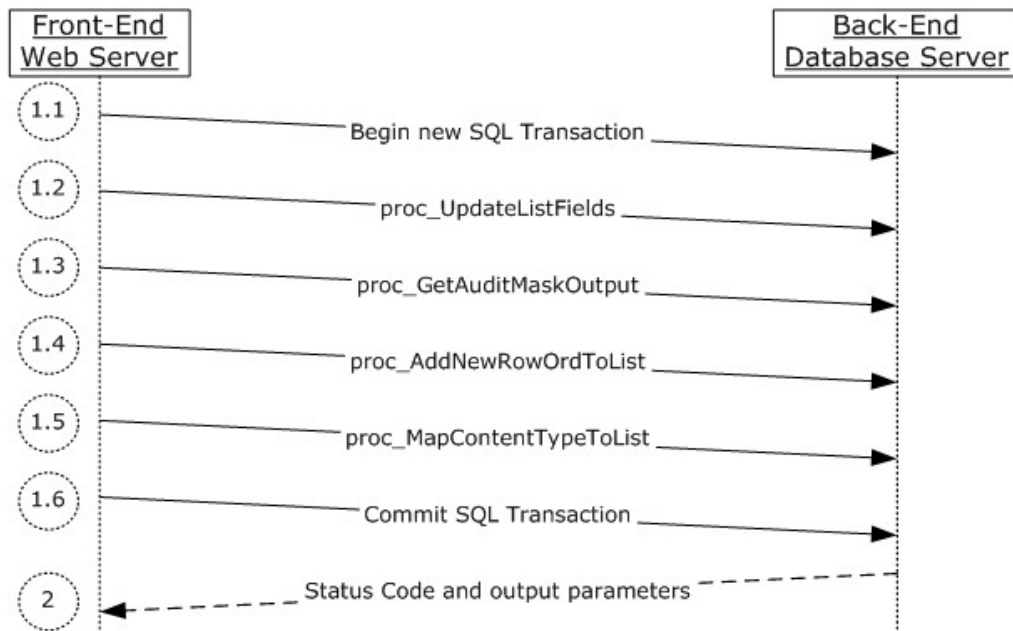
Front-End Web Server

Back-End Database Server

1.1

Begin new SQL Transaction

1.2

proc_UpdateListFields

1.3

proc_GetAuditMaskOutput

1.4

proc_AddNewRowOrdToList

1.5

proc_MapContentTypeToList

1.6

Commit SQL Transaction

2

Status Code and output parameters